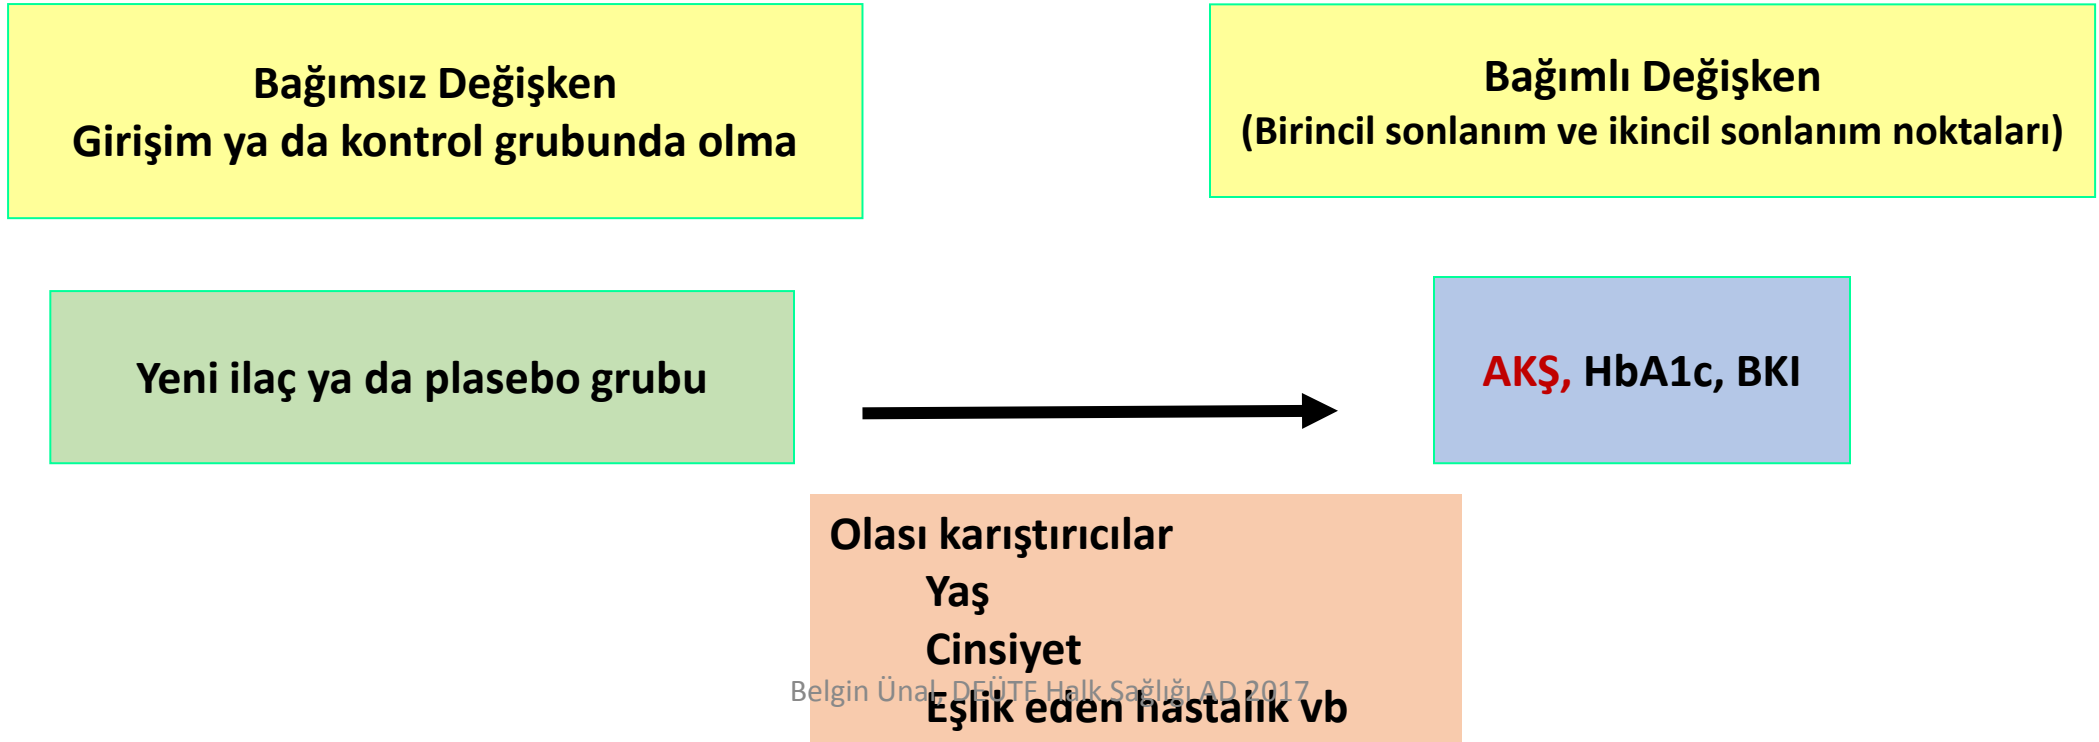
Bağımsız Değişken
Girişim ya da kontrol grubunda olma

Bağımlı Değişken
(Birincil sonlanım ve ikincil sonlanım noktaları)

Yeni ilaç ya da plasebo grubu

AKŞ, HbA1c, BKI

Olası karıştırıcılar
Yaş
Cinsiyet
Eşlik eden hastalık vb

Belgin Ünal, DEÜTF Halk Sağlığı AD 2017